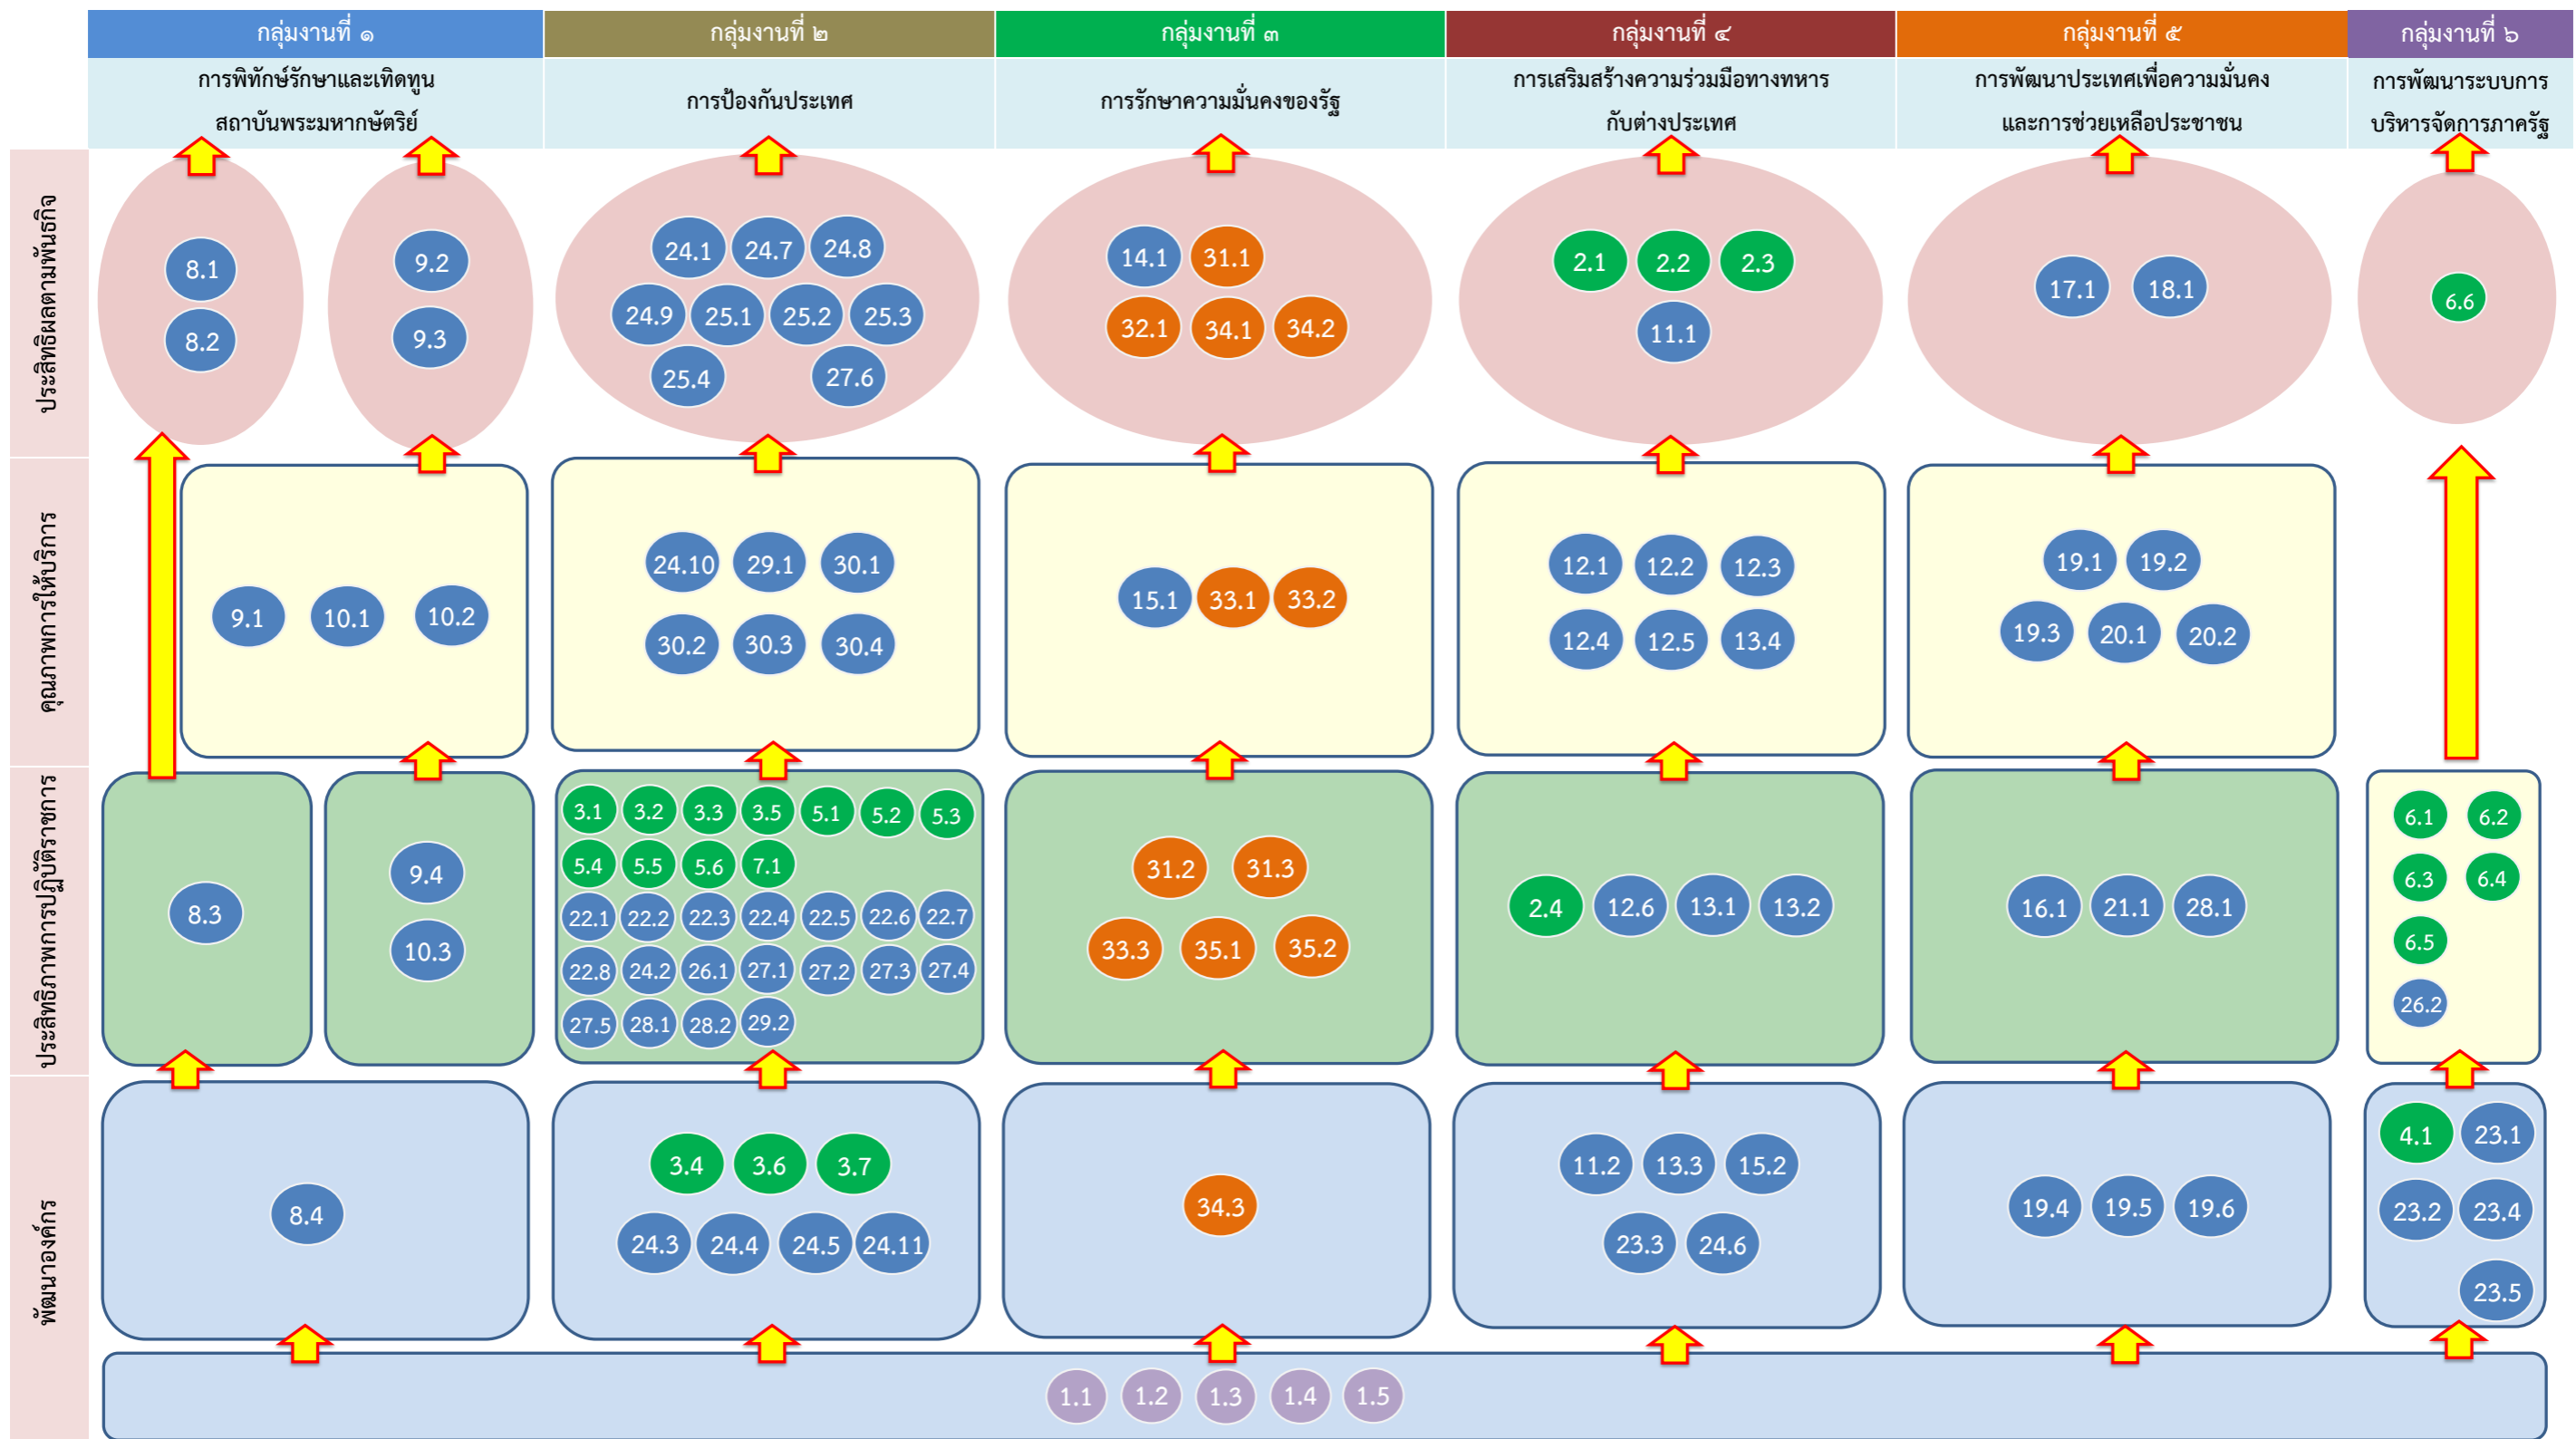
| | กลุ่มงานที่ ๑ | กลุ่มงานที่ ๒ | กลุ่มงานที่ ๓ | กลุ่มงานที่ ๔ | กลุ่มงานที่ ๕ | กลุ่มงานที่ ๖ |
|---|---|---|---|---|---|---|
| | การพิทักษ์รักษาและเทิดทูนสถาบันพระมหากษัตริย์ | การป้องกันประเทศ | การรักษาความมั่นคงของรัฐ | การเสริมสร้างความร่วมมือทางทหารกับต่างประเทศ | การพัฒนาประเทศเพื่อความมั่นคงและการช่วยเหลือประชาชน | การพัฒนาระบบการบริหารจัดการภาครัฐ |
| ประสิทธิผลตามพันธกิจ | 8.1 8.2 / 9.2 9.3 | 24.1 24.7 24.8 24.9 25.1 25.2 25.3 25.4 27.6 | 14.1 31.1 32.1 34.1 34.2 | 2.1 2.2 2.3 11.1 | 17.1 18.1 | 6.6 |
| คุณภาพการให้บริการ | 9.1 10.1 10.2 | 24.10 29.1 30.1 30.2 30.3 30.4 | 15.1 33.1 33.2 | 12.1 12.2 12.3 12.4 12.5 13.4 | 19.1 19.2 19.3 20.1 20.2 | |
| ประสิทธิภาพการปฏิบัติราชการ | 8.3 / 9.4 10.3 | 3.1 3.2 3.3 3.5 5.1 5.2 5.3 5.4 5.5 5.6 7.1 22.1 22.2 22.3 22.4 22.5 22.6 22.7 22.8 24.2 26.1 27.1 27.2 27.3 27.4 27.5 28.1 28.2 29.2 | 31.2 31.3 33.3 35.1 35.2 | 2.4 12.6 13.1 13.2 | 16.1 21.1 28.1 | 6.1 6.2 6.3 6.4 6.5 26.2 |
| พัฒนาองค์กร | 8.4 | 3.4 3.6 3.7 24.3 24.4 24.5 24.11 | 34.3 | 11.2 13.3 15.2 23.3 24.6 | 19.4 19.5 19.6 | 4.1 23.1 23.2 23.4 23.5 |

1.1 1.2 1.3 1.4 1.5